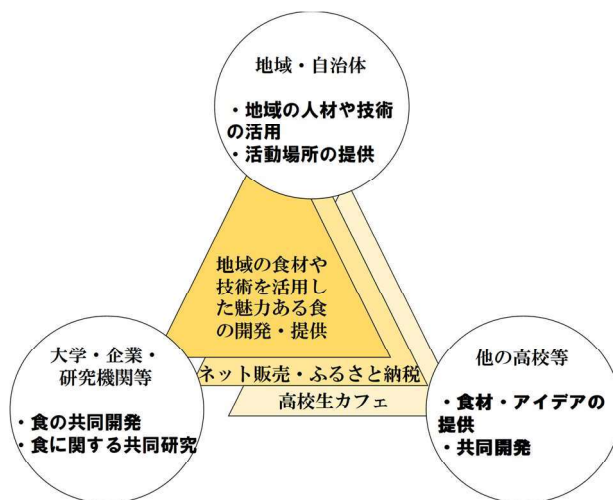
地域・自治体

・地域の人材や技術の活用
・活動場所の提供

地域の食材や技術を活用した魅力ある食の開発・提供

ネット販売・ふるさと納税

高校生カフェ

大学・企業・研究機関等

・食の共同開発
・食に関する共同研究

他の高校等

・食材・アイデアの提供
・共同開発